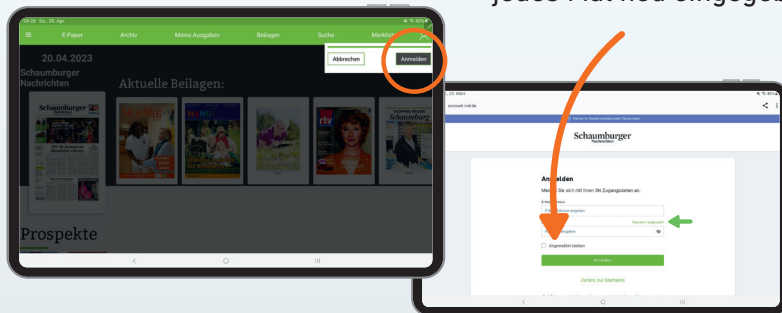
jedes Mal neu eingegeb

09:28 Do., 20. Apr

E-Paper Archiv Meine Ausgaben Beilagen Suche Merkliste

20.04.2023

Schaumburger Nachrichten

Aktuelle Beilagen:

Abbrechen Anmelden

Schaumburger

Prospekte

account.mdl.de

Schaumburger Nachrichten

Anmelden

Melden Sie sich mit Ihren SN Zugangsdaten an.

E-Mail-Adresse

Passwort vergessen?

Angemeldet bleiben

Anmelden

Zurück zur Startseite